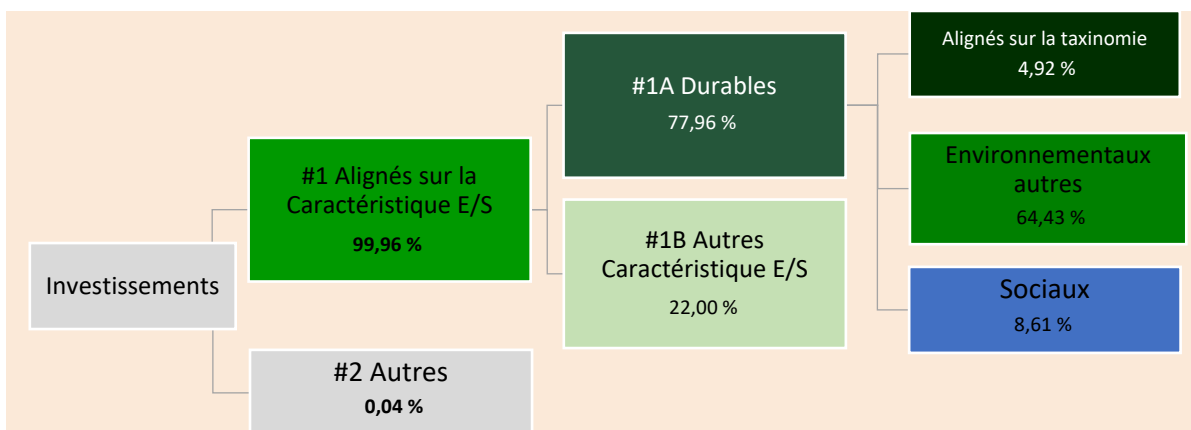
Investissements

#1 Alignés sur la Caractéristique E/S
**99,96 %**

#2 Autres
**0,04 %**

#1A Durables
77,96 %

#1B Autres Caractéristique E/S
22,00 %

Alignés sur la taxinomie
4,92 %

Environnementaux autres
64,43 %

Sociaux
8,61 %